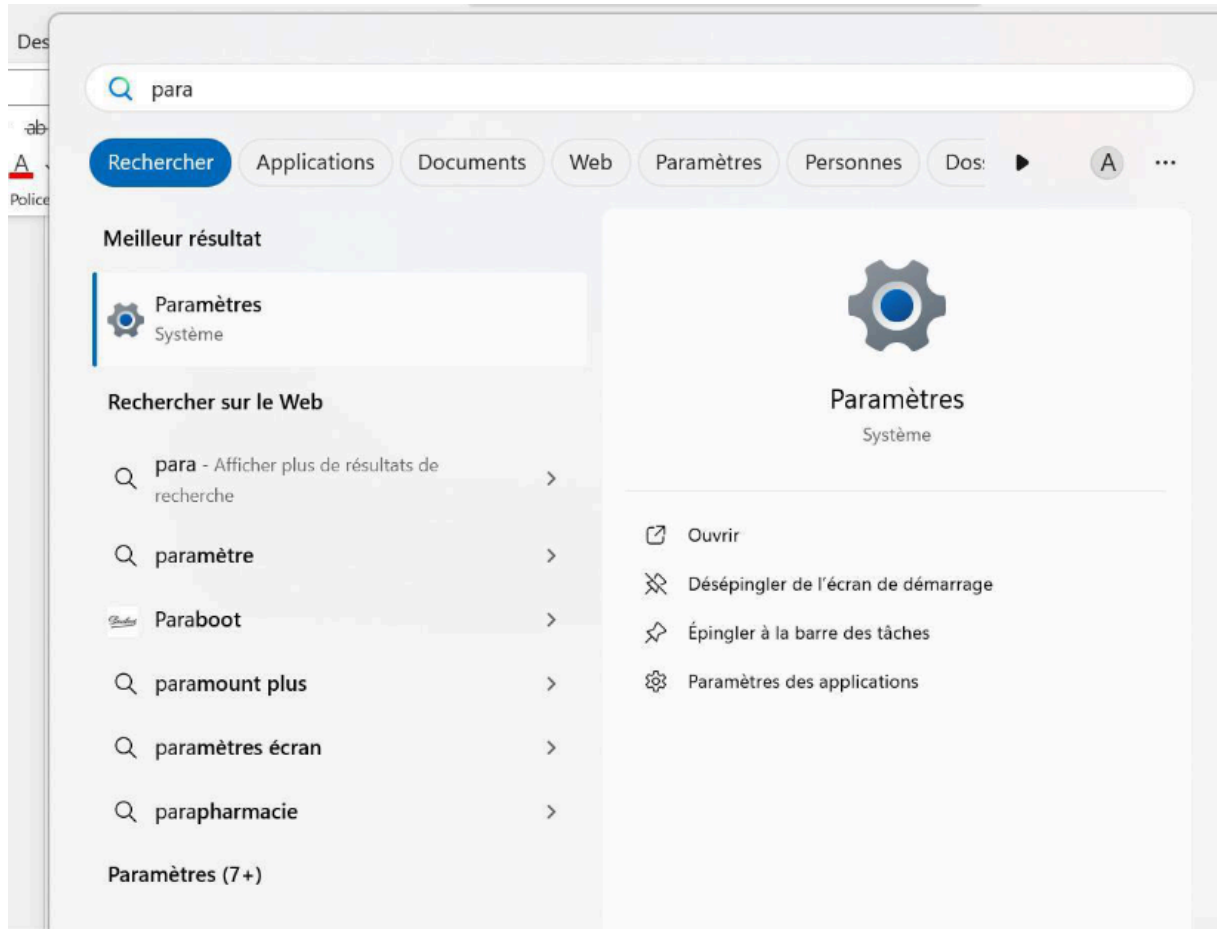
Des

ab

A

Police

para

Rechercher Applications Documents Web Paramètres Personnes Dos: A ···

Meilleur résultat

Paramètres
Système

Rechercher sur le Web

para - Afficher plus de résultats de recherche

paramètre

Paraboot

paramount plus

paramètres écran

parapharmacie

Paramètres (7+)

Paramètres
Système

Ouvrir

Désépingler de l'écran de démarrage

Épingler à la barre des tâches

Paramètres des applications